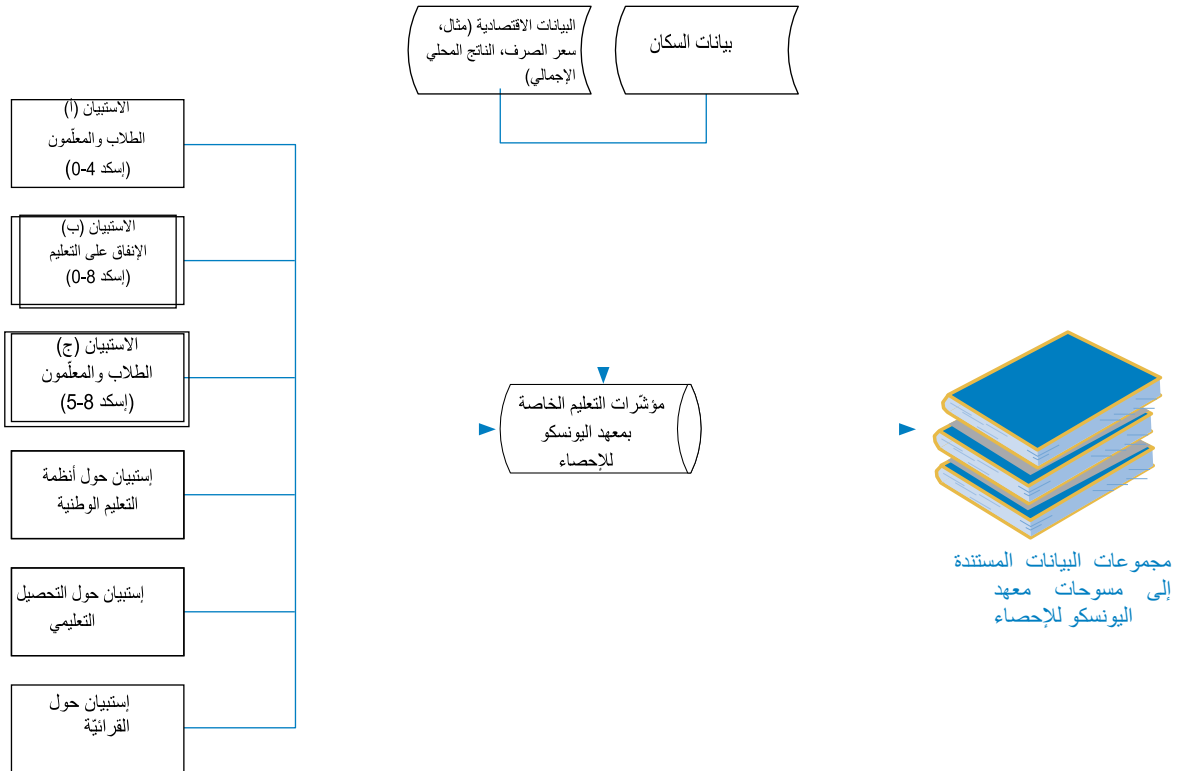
بيانات السكان

البيانات الاقتصادية (مثال، سعر الصرف، الناتج المحلي الإجمالي)

الاستبيان (أ)
الطلاب والمعلّمون
(إسكد 4-0)

الاستبيان (ب)
الإنفاق على التعليم
(إسكد 8-0)

الاستبيان (ج)
الطلاب والمعلّمون
(إسكد 8-5)

إستبيان حول أنظمة التعليم الوطنية

إستبيان حول التحصيل التعليمي

إستبيان حول القرائيّة

مؤشّرات التعليم الخاصة بمعهد اليونسكو للإحصاء

مجموعات البيانات المستندة إلى مسوحات معهد اليونسكو للإحصاء